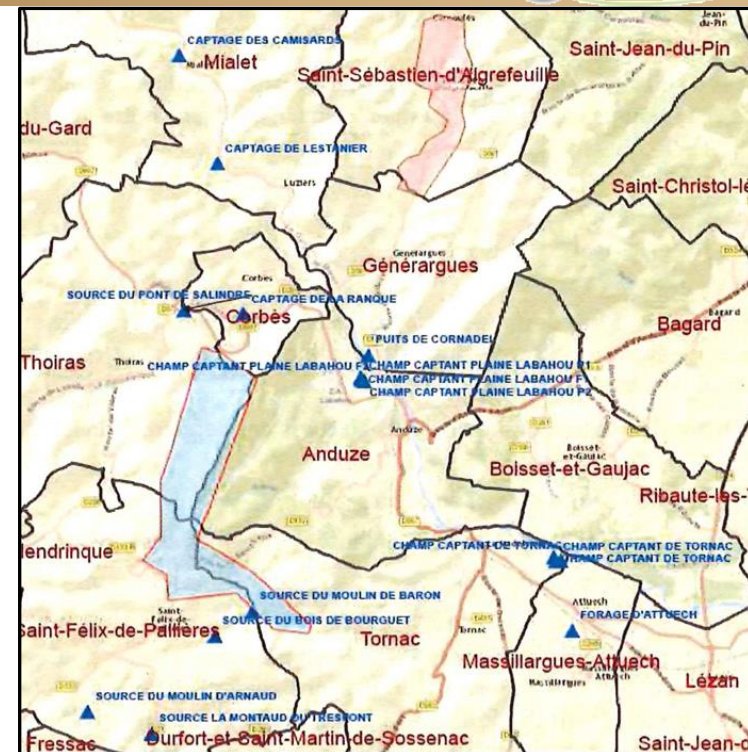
CAPTAGE DES CAMISARDS
Mialet
Saint-Jean-du-Pin
Saint-Sébastien-d'Aigrefeuille
du-Gard
CAPTAGE DE LESTANIER
Luziers
Saint-Christol-lè
Générargues
Générargues
Corbes
SOURCE DU PONT DE SALINDRE
CAPTAGE DE LA RANQUE
Corbès
PUITS DE CORNADEL
Bagard
Bagard
Thoiras
Thoiras
CHAMP CAPTANT PLAINE LABAHOU F1
CHAMP CAPTANT PLAINE LABAHOU F1
CHAMP CAPTANT PLAINE LABAHOU F
CHAMP CAPTANT PLAINE LABAHOU F2
Anduze
Anduze
Boisset-et-Gaujac
Boisset-et-Gaujac
Ribaute-les-
CHAMP CAPTANT DE TORNAC
CHAMP CAPTANT DE TORNAC
CHAMP CAPTANT DE TORNAC
lendrinque
SOURCE DU MOULIN DE BARON
Attuech
FORAGE D'ATTUECH
SOURCE DU BOIS DE BOURGUET
Saint-Félix-de-Pallières
Tornac
Tornac
Massillargues-Attuech
Lézan
Massillargues
SOURCE DU MOULIN D'ARNAUD
SOURCE LA MONTAUD OU TRESPONT
Fressac
Durfort-et-Saint-Martin-de-Sossenac
Saint-Jean-